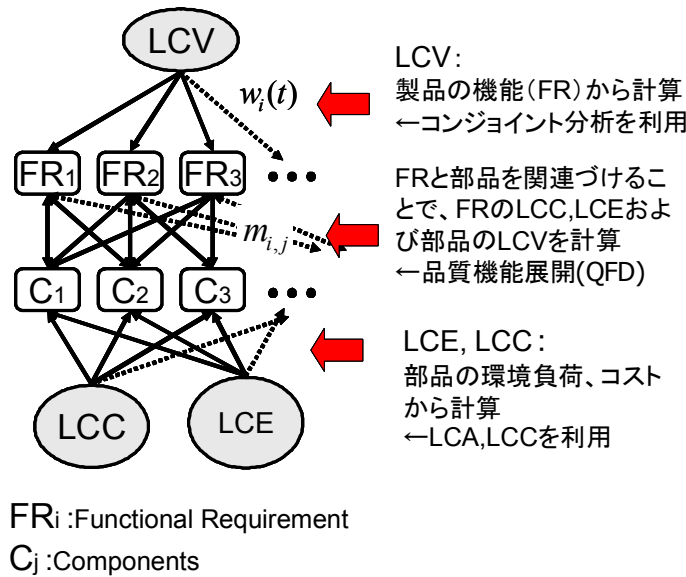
LCV

$w_i(t)$

$FR_1$ $FR_2$ $FR_3$ • • •

$m_{i,j}$

$C_1$ $C_2$ $C_3$ • • •

LCC LCE

LCV：
製品の機能（FR）から計算
←コンジョイント分析を利用

FRと部品を関連づけることで、FRのLCC,LCEおよび部品のLCVを計算
←品質機能展開(QFD)

LCE, LCC：
部品の環境負荷、コストから計算
←LCA,LCCを利用

$FR_i$ :Functional Requirement
$C_j$ :Components